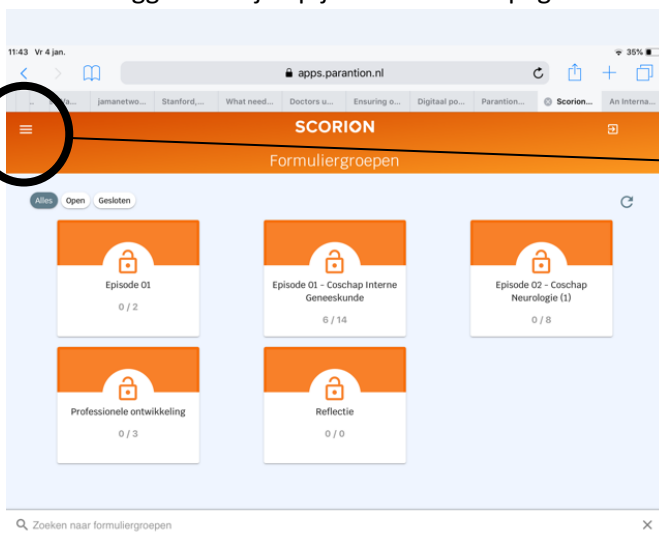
11:43 Vr 4 jan.

35%

apps.parantion.nl

jamanetwo... Stanford,... What need... Doctors u... Ensuring o... Digitaal po... Parantion... Scorion... An Interna...

SCORION

Formuliergroepen

Alles Open Gesloten

Episode 01

0 / 2

Episode 01 - Coschap Interne Geneeskunde

6 / 14

Episode 02 - Coschap Neurologie (1)

0 / 8

Professionele ontwikkeling

0 / 3

Reflectie

0 / 0

Zoeken naar formuliergroepen